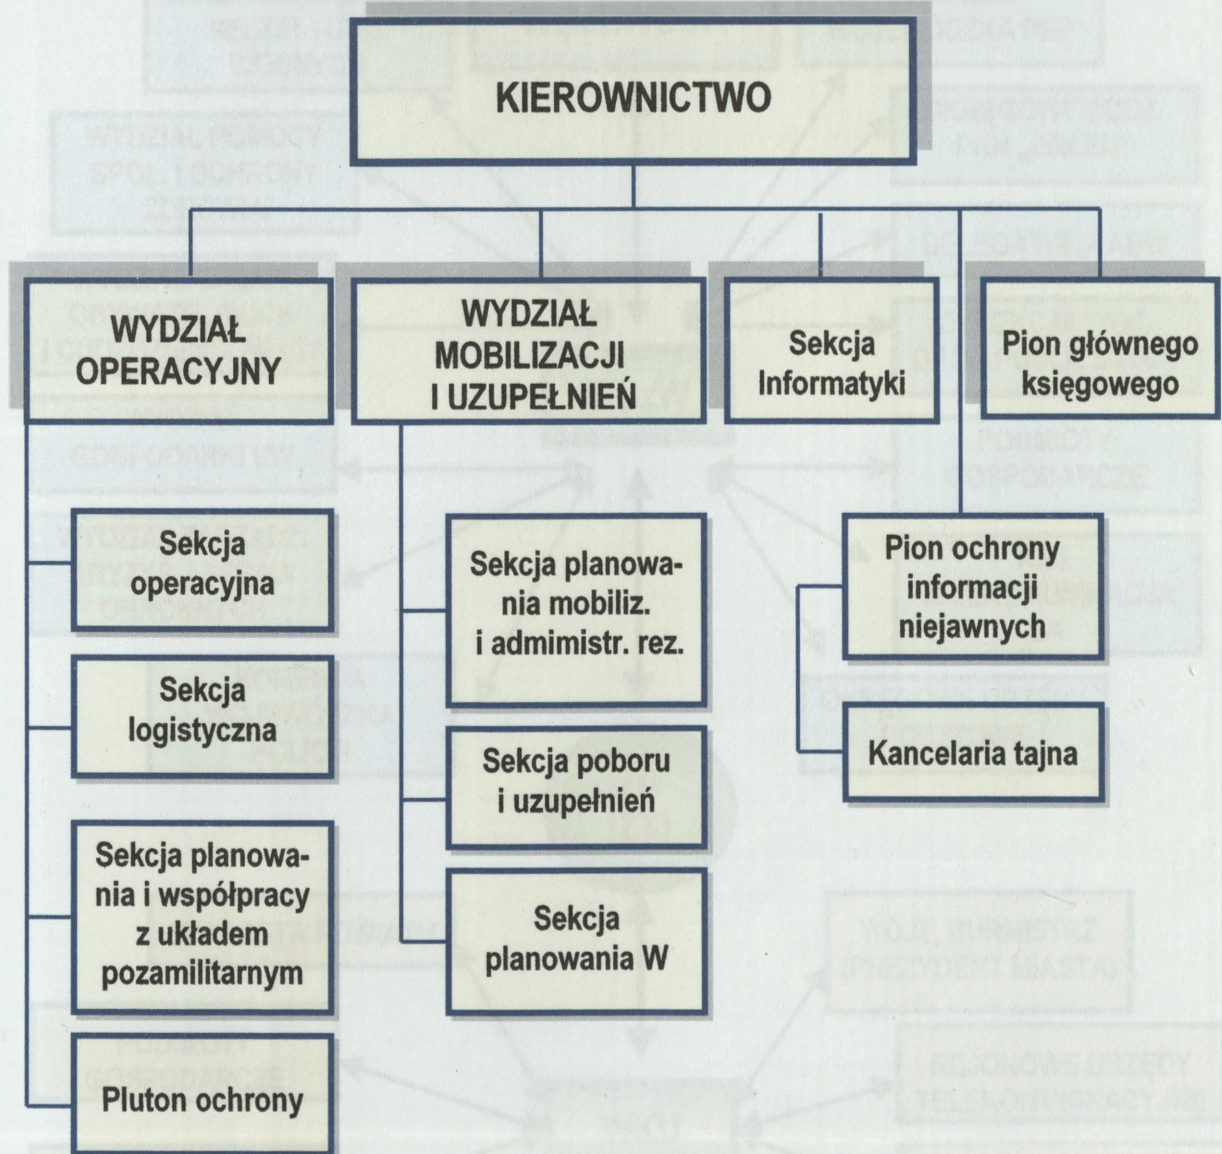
KIEROWNICTWO

WYDZIAŁ OPERACYJNY

WYDZIAŁ MOBILIZACJI I UZUPEŁNIEŃ

Sekcja Informatyki

Pion głównego księgowego

Sekcja operacyjna

Sekcja logistyczna

Sekcja planowania i współpracy z układem pozamilitarnym

Pluton ochrony

Sekcja planowania mobiliz. i admimistr. rez.

Sekcja poboru i uzupełnień

Sekcja planowania W

Pion ochrony informacji niejawnych

Kancelaria tajna